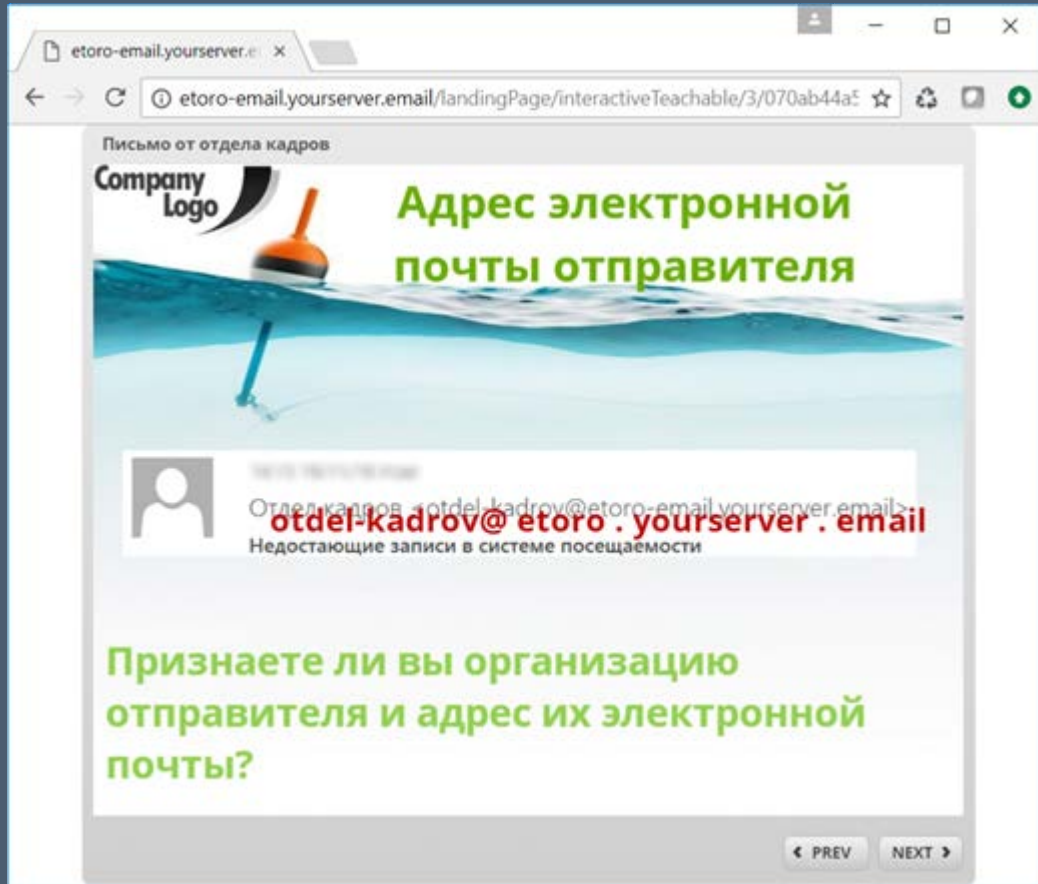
etoro-email.yourserver.e ×

etoro-email.yourserver.email/landingPage/interactiveTeachable/3/070ab44a

Письмо от отдела кадров

Company Logo

Адрес электронной почты отправителя

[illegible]

Отдел кадров <otdel-kadrov@etoro-email.yourserver.email>

otdel-kadrov@ etoro . yourserver . email

Недостающие записи в системе посещаемости

Признаете ли вы организацию отправителя и адрес их электронной почты?

PREV NEXT